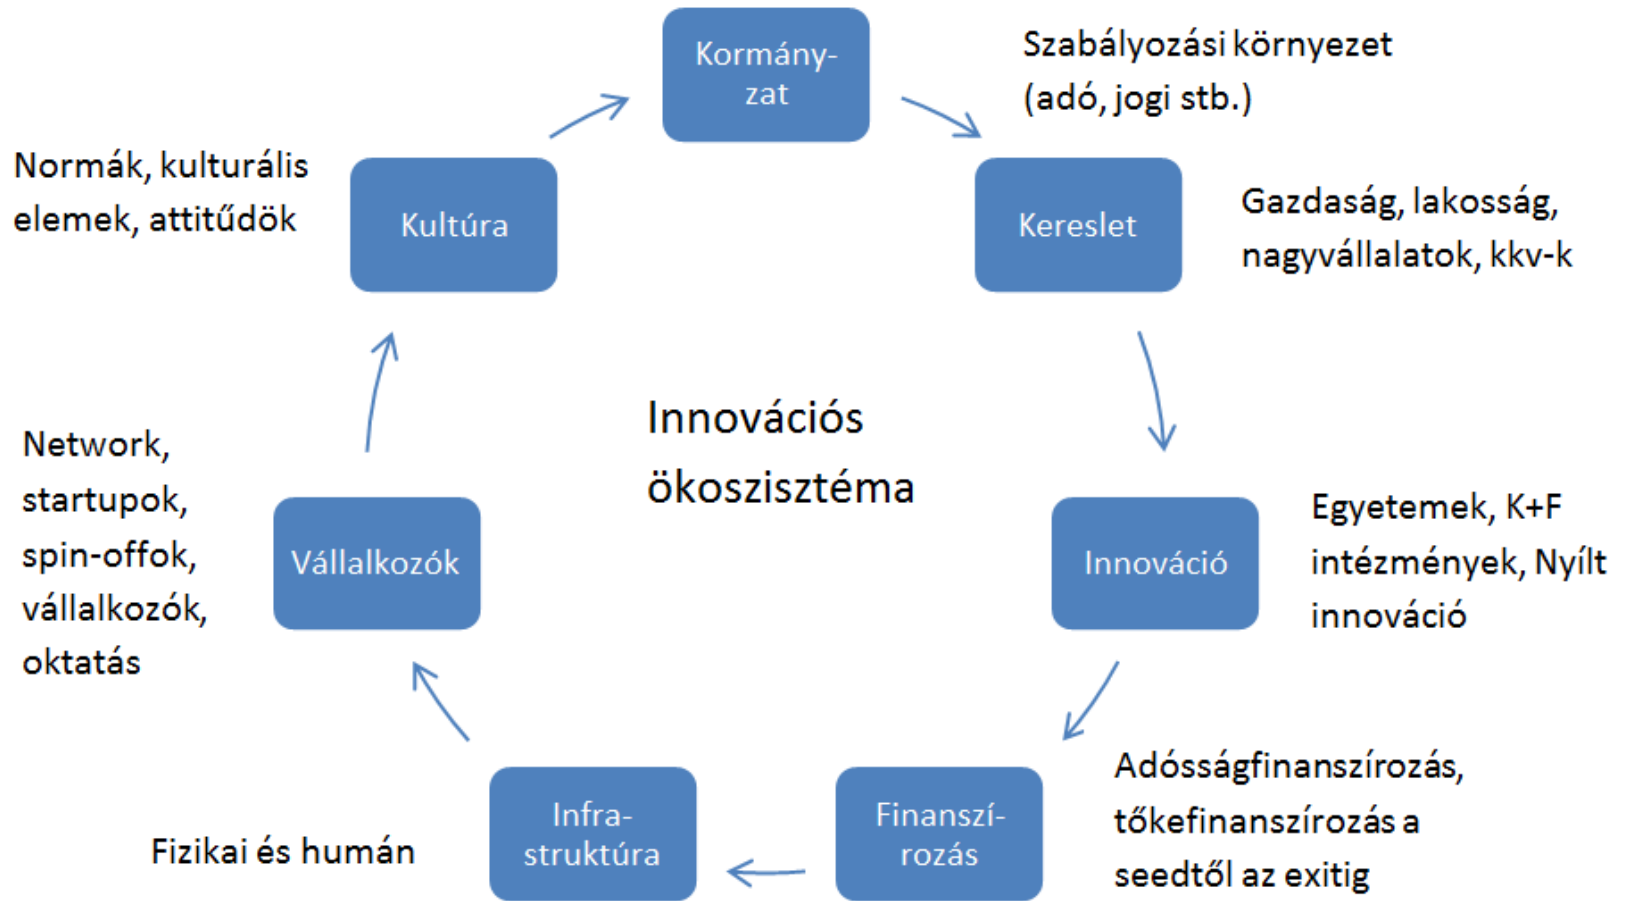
Kormányzat

Szabályozási környezet (adó, jogi stb.)

Normák, kulturális elemek, attitűdök

Kultúra

Kereslet

Gazdaság, lakosság, nagyvállalatok, kkv-k

Innovációs ökoszisztéma

Network, startupok, spin-offok, vállalkozók, oktatás

Vállalkozók

Innováció

Egyetemek, K+F intézmények, Nyílt innováció

Adósságfinanszírozás, tőkefinanszírozás a seedtől az exitig

Fizikai és humán

Infrastruktúra

Finanszírozás